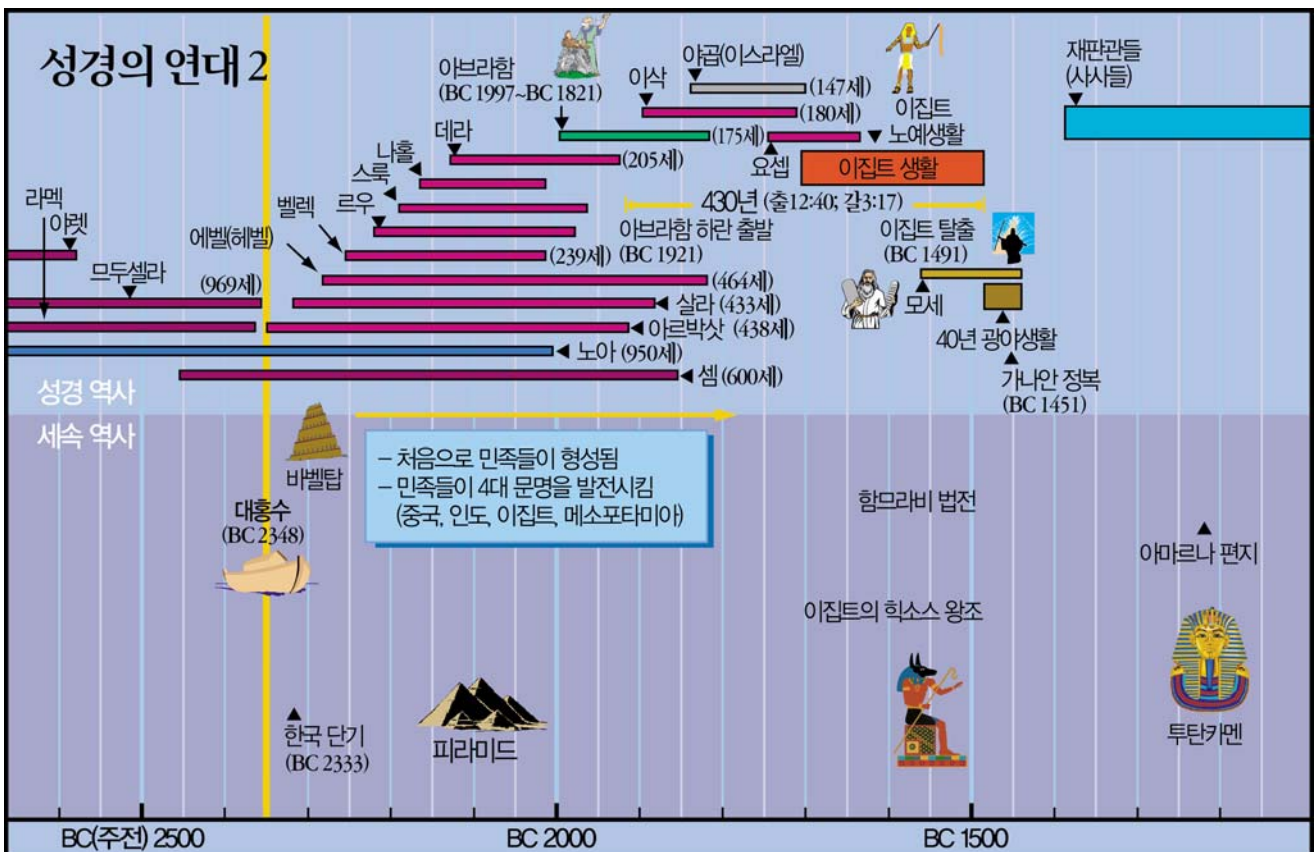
성경의 연대 2

아브라함
(BC 1997~BC 1821)

야곱(이스라엘)
(147세)
이삭
(180세)
(175세)
이집트
노예생활
데라
(205세)
나홀
요셉
이집트 생활
스룩
430년 (출12:40; 갈3:17)
르우
아브라함 하란 출발
(BC 1921)
벨렉
(239세)
에벨(헤벨)
라멕
야렛
(464세)
므두셀라
(969세)
◀ 살라 (433세)
◀ 아르박삿 (438세)
◀ 노아 (950세)
◀ 셈 (600세)

재판관들
(사사들)

이집트 탈출
(BC 1491)
모세
40년 광야생활
가나안 정복
(BC 1451)

성경 역사
세속 역사

바벨탑
– 처음으로 민족들이 형성됨
– 민족들이 4대 문명을 발전시킴
(중국, 인도, 이집트, 메소포타미아)

대홍수
(BC 2348)

함므라비 법전
아마르나 편지
이집트의 힉소스 왕조

한국 단기
(BC 2333)
피라미드
투탄카멘

BC(주전) 2500
BC 2000
BC 1500